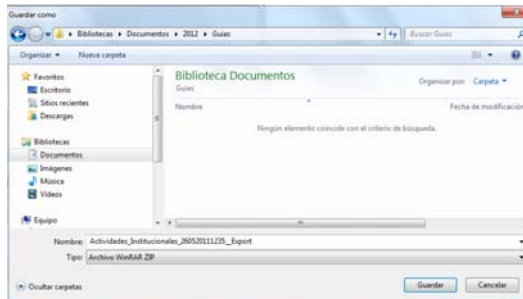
Guardar como

▸ Bibliotecas ▸ Documentos ▸ 2012 ▸ Guias

Buscar Guias

Organizar ▾ Nueva carpeta

Favoritos
Escritorio
Sitios recientes
Descargas

Bibliotecas
Documentos
Imágenes
Música
Vídeos

Equipo

Biblioteca Documentos
Guias

Organizar por: Carpeta ▾

Nombre

Fecha de modificación

Ningún elemento coincide con el criterio de búsqueda.

Nombre: Actividades_Institucionales_260520111235_Export

Tipo: Archivo WinRAR ZIP

Ocultar carpetas

Guardar

Cancelar